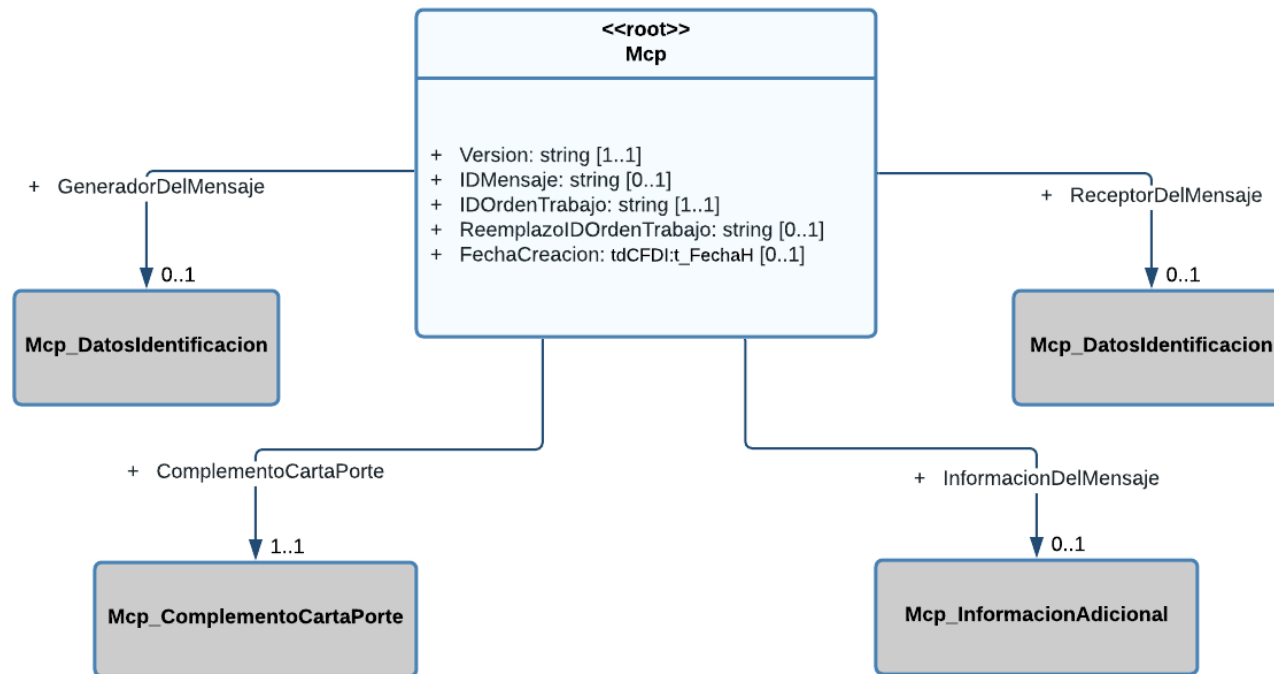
<<root>>
Mcp

+ Version: string [1..1]
+ IDMensaje: string [0..1]
+ IDOrdenTrabajo: string [1..1]
+ ReemplazoIDOrdenTrabajo: string [0..1]
+ FechaCreacion: tdCFDI:t_FechaH [0..1]

+ GeneradorDelMensaje
0..1
Mcp_DatosIdentificacion

+ ReceptorDelMensaje
0..1
Mcp_DatosIdentificacion

+ ComplementoCartaPorte
1..1
Mcp_ComplementoCartaPorte

+ InformacionDelMensaje
0..1
Mcp_InformacionAdicional